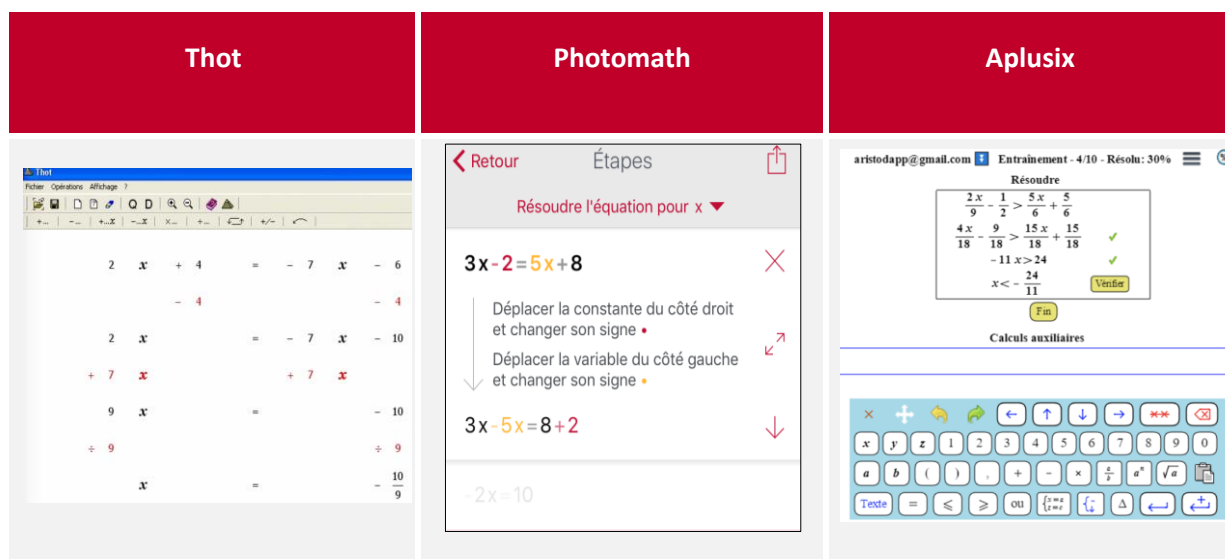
| Thot | Photomath | Aplusix |
|---|---|---|

Thot
Fichier Opérations Affichage ?
+... −... +...x −...x ×... ÷... +/−

2 $x$ + 4 = − 7 $x$ − 6
− 4 − 4
2 $x$ = − 7 $x$ − 10
+ 7 $x$ + 7 $x$
9 $x$ = − 10
÷ 9 ÷ 9
$x$ = $-\frac{10}{9}$

Retour Étapes
Résoudre l'équation pour x
3x−2=5x+8
Déplacer la constante du côté droit et changer son signe
Déplacer la variable du côté gauche et changer son signe
3x−5x=8+2
−2x=10

aristodapp@gmail.com Entraînement - 4/10 - Résolu: 30%
Résoudre
$\frac{2x}{9}-\frac{1}{2}>\frac{5x}{6}+\frac{5}{6}$
$\frac{4x}{18}-\frac{9}{18}>\frac{15x}{18}+\frac{15}{18}$ ✓
$-11x>24$ ✓
$x<-\frac{24}{11}$
Vérifier
Fin
Calculs auxiliaires
x y z 1 2 3 4 5 6 7 8 9 0
a b ( ) , + − × $\frac{a}{b}$ $a^n$ $\sqrt{a}$
Texte = ⩽ ⩾ ou